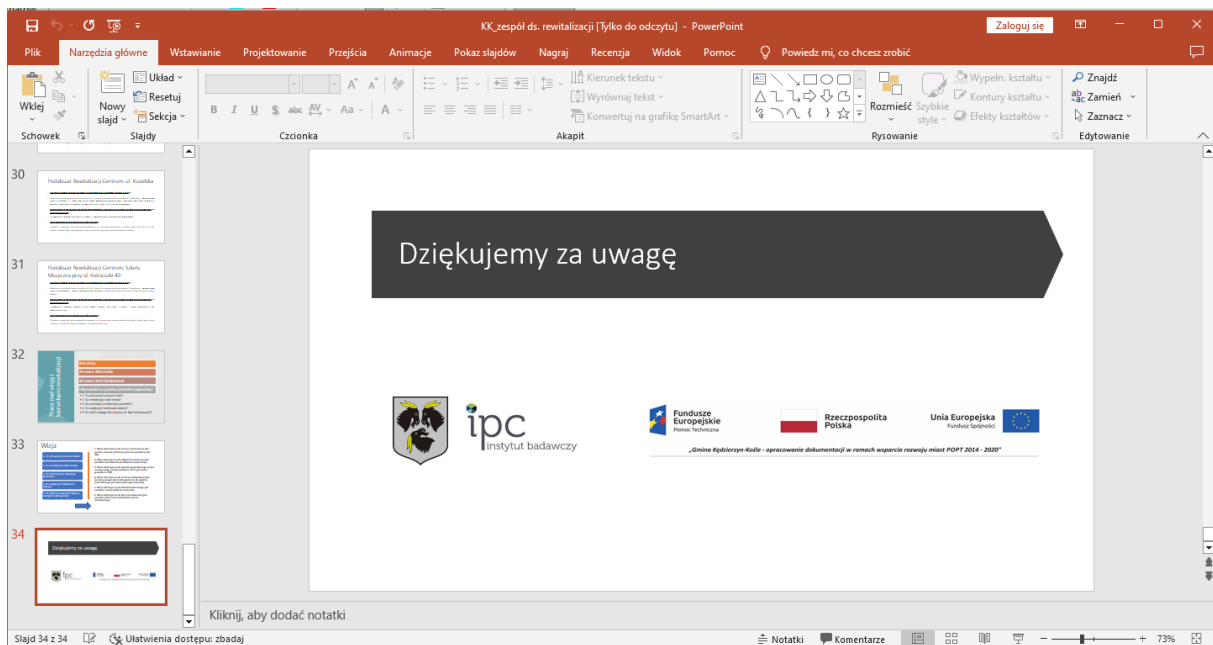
KK_zespół ds. rewitalizacji [Tylko do odczytu] - PowerPoint

Zaloguj się

Plik | Narzędzia główne | Wstawianie | Projektowanie | Przejścia | Animacje | Pokaz slajdów | Nagraj | Recenzja | Widok | Pomoc | Powiedz mi, co chcesz zrobić

Wklej | Nowy slajd | Układ | Resetuj | Sekcja | Kierunek tekstu | Wyrównaj tekst | Konwertuj na grafikę SmartArt | Rozmieść | Szybkie style | Wypełn. kształtu | Kontury kształtu | Efekty kształtów | Znajdź | Zamień | Zaznacz

Schowek | Slajdy | Czcionka | Akapit | Rysowanie | Edytowanie

30 Podobszar Rewitalizacji Centrum: ul. Kozielska

31 Podobszar Rewitalizacji Centrum: Szkoła Muzyczna przy ul. Kozielskiej 40

32 Prace nad wizją i kierunkami rewitalizacji

33 Wizja

34 Dziękujemy za uwagę

Dziękujemy za uwagę

ipc instytut badawczy

Fundusze Europejskie Pomoc Techniczna

Rzeczpospolita Polska

Unia Europejska Fundusz Spójności

„Gmina Kędzierzyn-Koźle - opracowanie dokumentacji w ramach wsparcia rozwoju miast POPT 2014 - 2020"

Kliknij, aby dodać notatki

Slajd 34 z 34 | Ułatwienia dostępu: zbadaj | Notatki | Komentarze | 73%